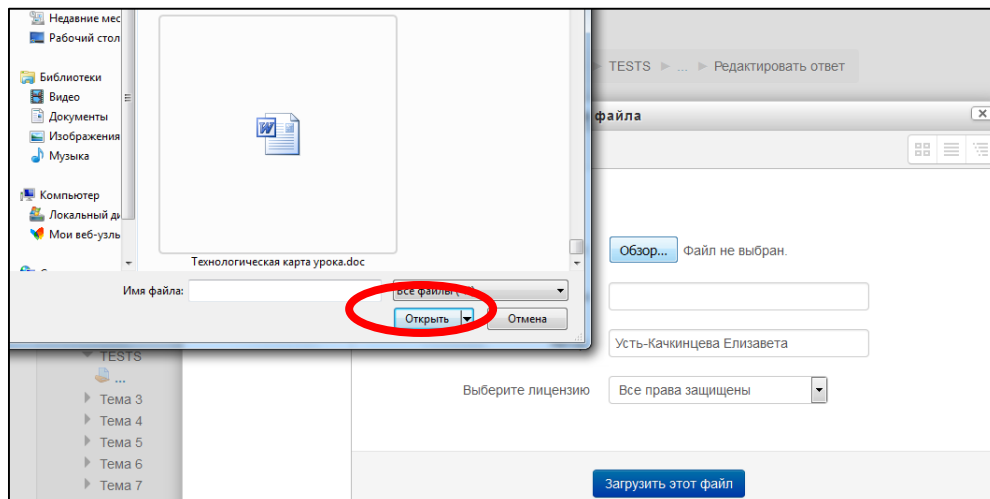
Недавние мес
Рабочий стол
Библиотеки
Видео
Документы
Изображения
Музыка
Компьютер
Локальный ди
Мои веб-узлы

Технологическая карта урока.doc

Имя файла:
Все файлы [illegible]
Открыть
Отмена

TESTS ▸ ... ▸ Редактировать ответ

файла

Обзор... Файл не выбран.

Усть-Качкинцева Елизавета

Выберите лицензию
Все права защищены

Загрузить этот файл

TESTS
...
Тема 3
Тема 4
Тема 5
Тема 6
Тема 7